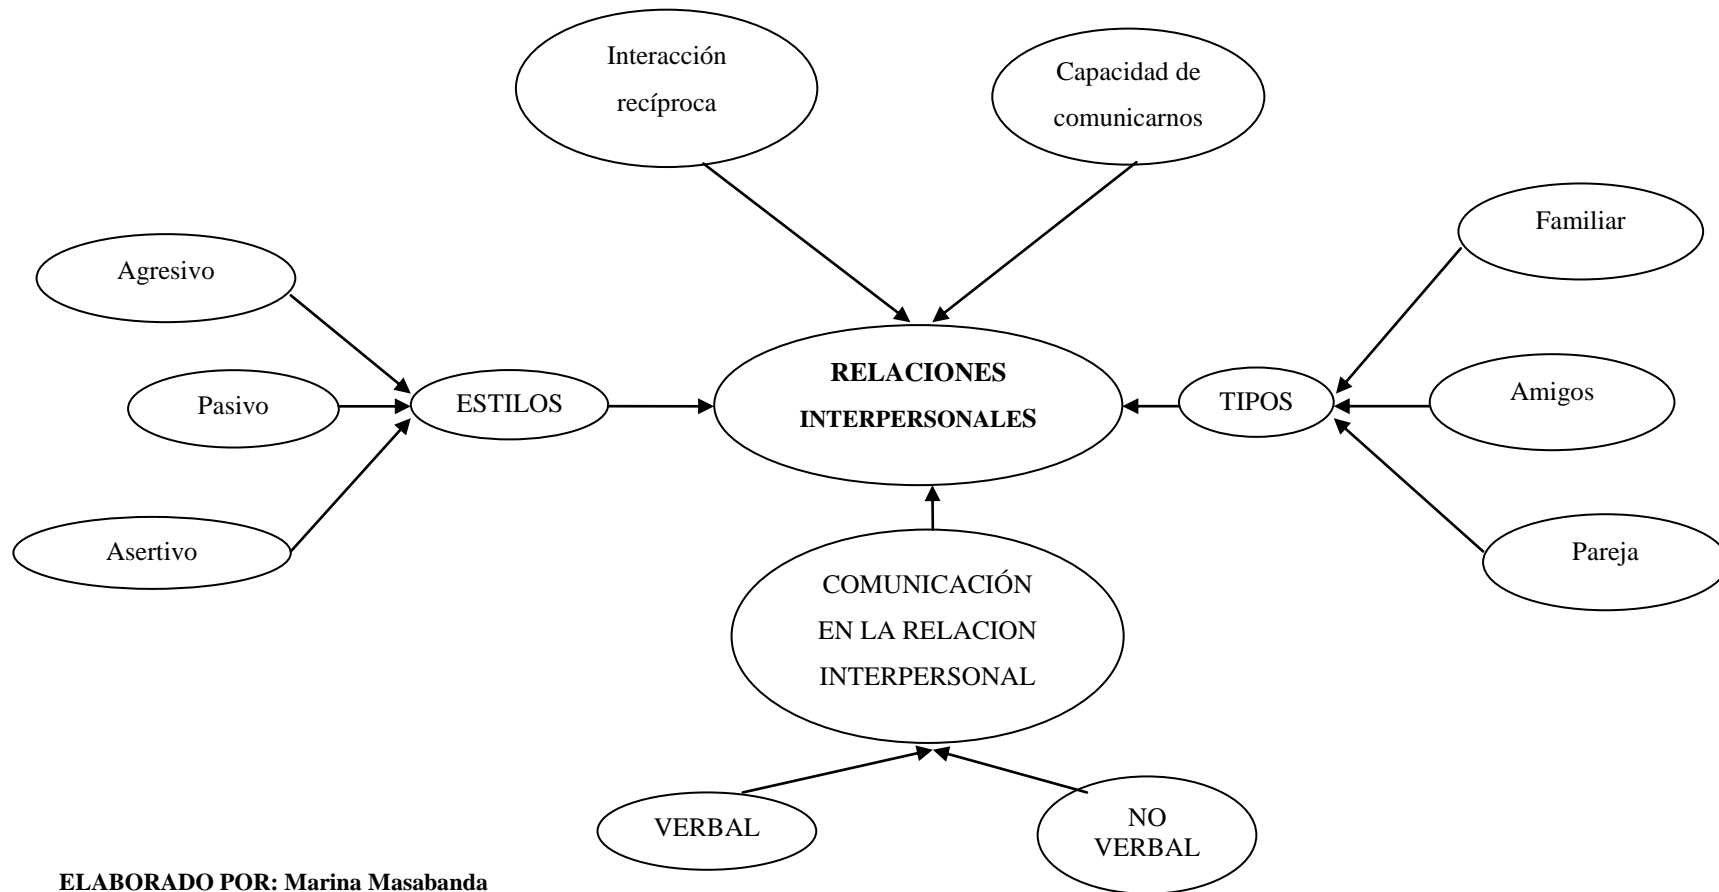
Interacción recíproca

Capacidad de comunicarnos

Agresivo

Pasivo

Asertivo

ESTILOS

RELACIONES INTERPERSONALES

TIPOS

Familiar

Amigos

Pareja

COMUNICACIÓN EN LA RELACION INTERPERSONAL

VERBAL

NO VERBAL

ELABORADO POR: Marina Masabanda